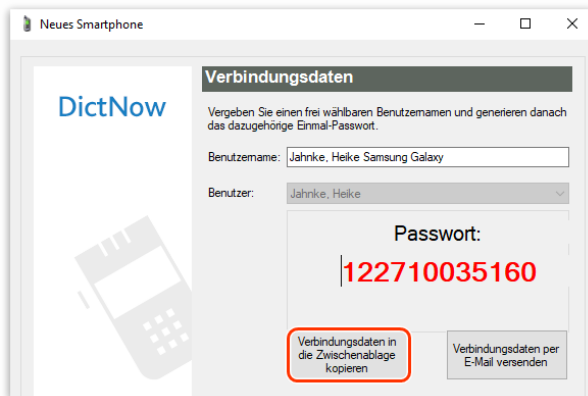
Neues Smartphone

DictNow

Verbindungsdaten

Vergeben Sie einen frei wählbaren Benutzernamen und generieren danach das dazugehörige Einmal-Passwort.

Benutzername: Jahnke, Heike Samsung Galaxy

Benutzer: Jahnke, Heike

Passwort:

122710035160

Verbindungsdaten in die Zwischenablage kopieren

Verbindungsdaten per E-Mail versenden